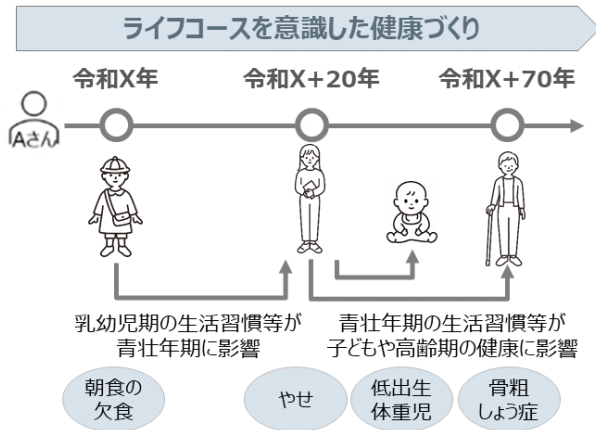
ライフコースを意識した健康づくり

令和X年

令和X+20年

令和X+70年

Aさん

乳幼児期の生活習慣等が青壮年期に影響

青壮年期の生活習慣等が子どもや高齢期の健康に影響

朝食の欠食

やせ

低出生体重児

骨粗しょう症